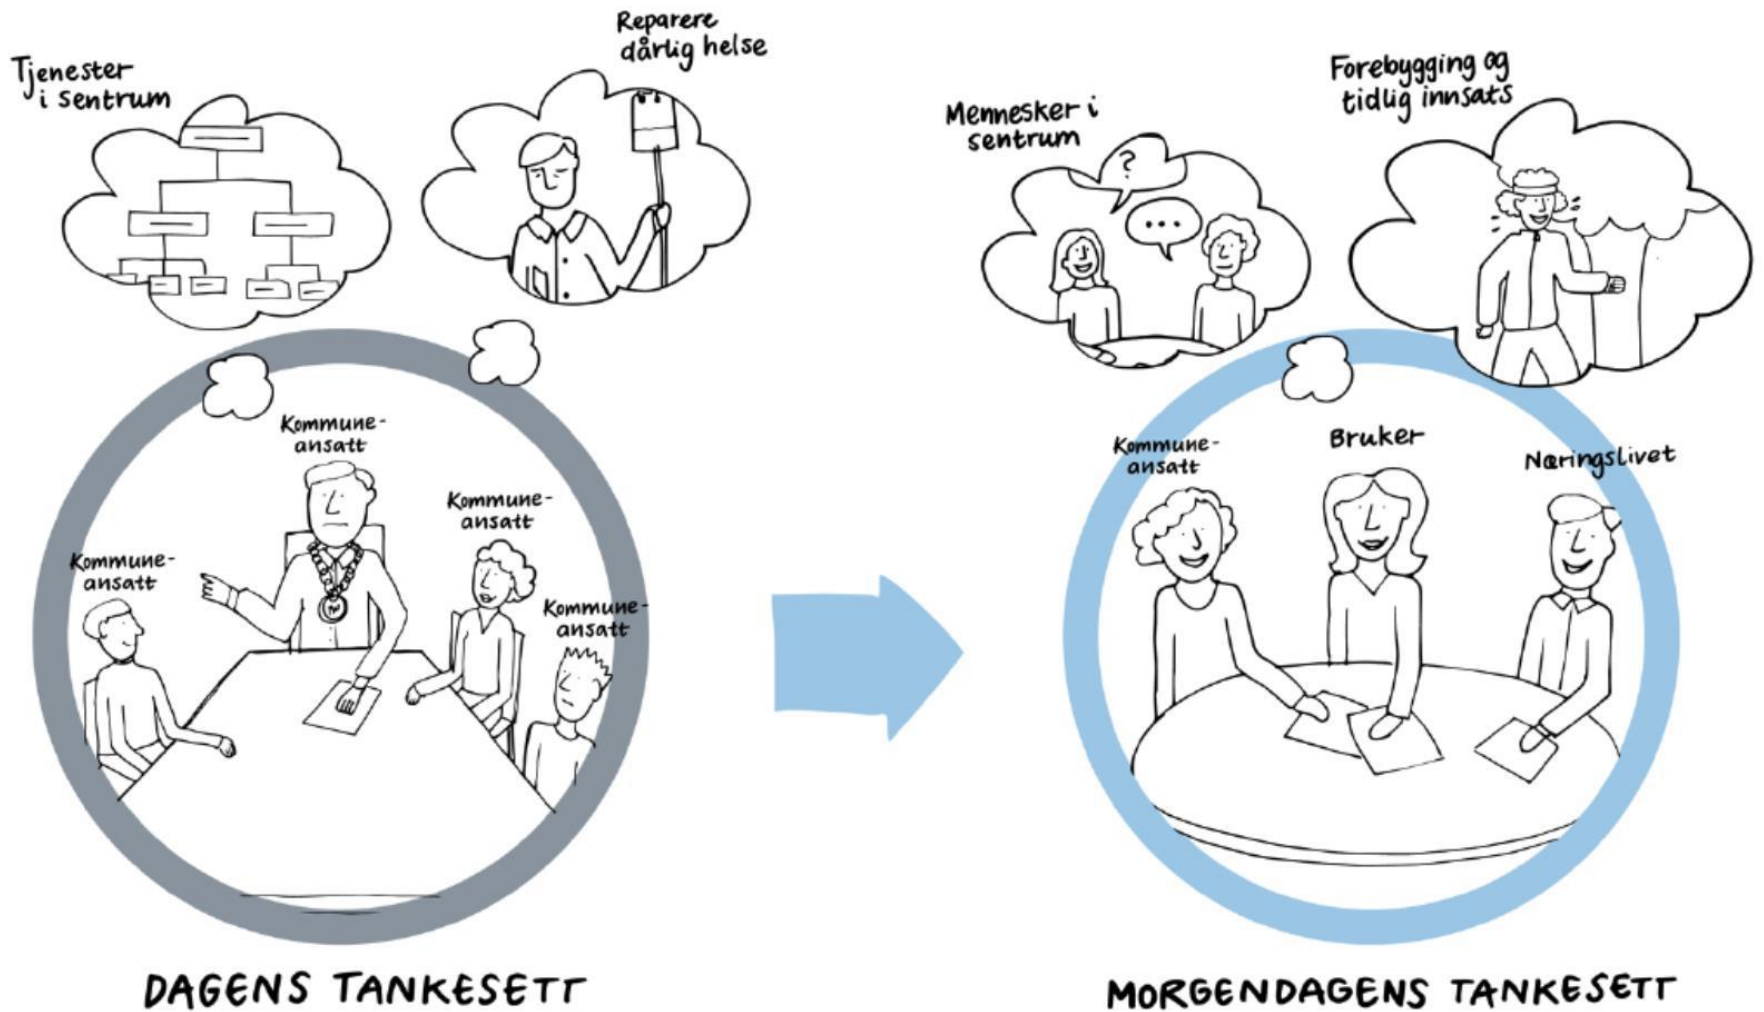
Tjenester i sentrum

Reparere dårlig helse

Kommune-ansatt

Kommune-ansatt

Kommune-ansatt

Kommune-ansatt

DAGENS TANKESETT

Mennesker i sentrum

?

...

Forebygging og tidlig innsats

Kommune-ansatt

Bruker

Næringslivet

MORGENDAGENS TANKESETT